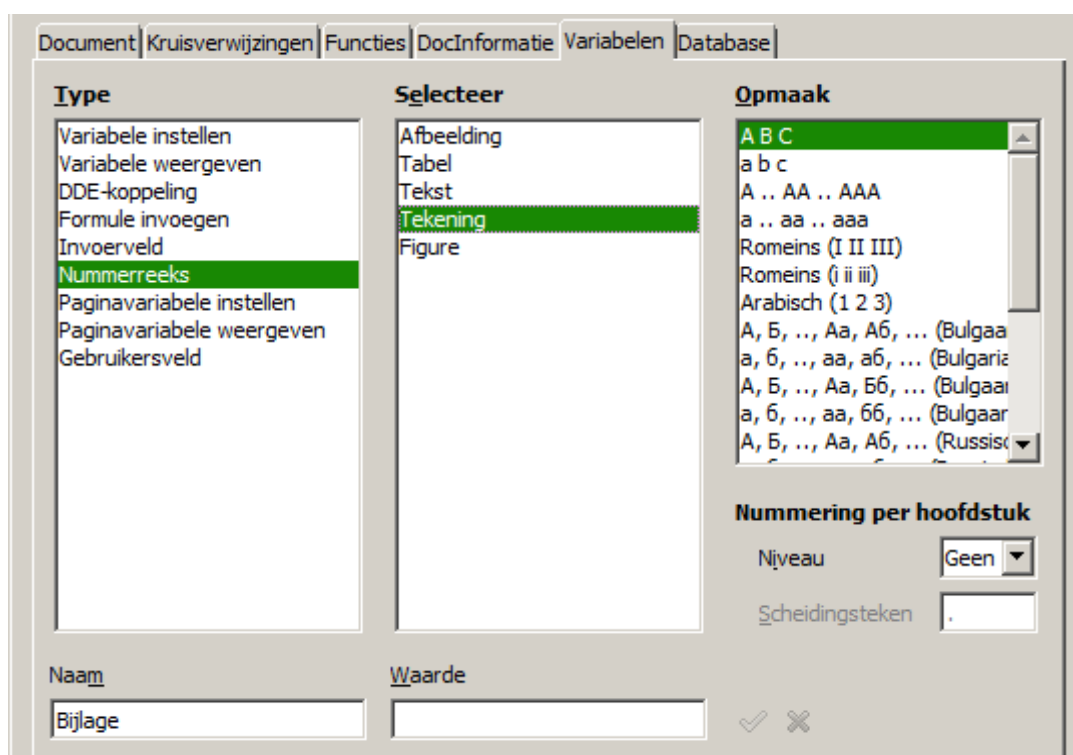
Document | Kruisverwijzingen | Functies | DocInformatie | Variabelen | Database

Type
Variabele instellen
Variabele weergeven
DDE-koppeling
Formule invoegen
Invoerveld
Nummerreeks
Paginavariabele instellen
Paginavariabele weergeven
Gebruikersveld

Selecteer
Afbeelding
Tabel
Tekst
Tekening
Figure

Opmaak
A B C
a b c
A .. AA .. AAA
a .. aa .. aaa
Romeins (I II III)
Romeins (i ii iii)
Arabisch (1 2 3)
А, Б, .., Аа, Аб, ... (Bulgaa
а, б, .., аа, аб, ... (Bulgaria
А, Б, .., Аа, Бб, ... (Bulgaar
а, б, .., аа, бб, ... (Bulgaar
А, Б, .., Аа, Аб, ... (Russisc
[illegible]

Nummering per hoofdstuk
Niveau
Geen
Scheidingsteken
.

Naam
Bijlage

Waarde